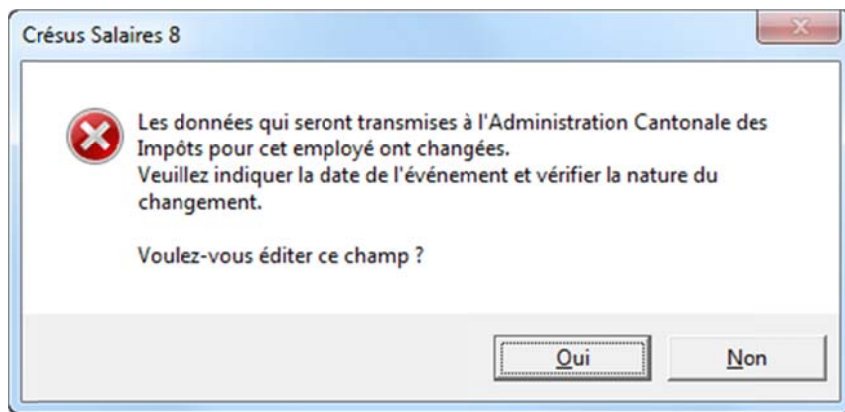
Crésus Salaires 8

Les données qui seront transmises à l'Administration Cantonale des Impôts pour cet employé ont changées.
Veuillez indiquer la date de l'événement et vérifier la nature du changement.

Voulez-vous éditer ce champ ?

Oui

Non